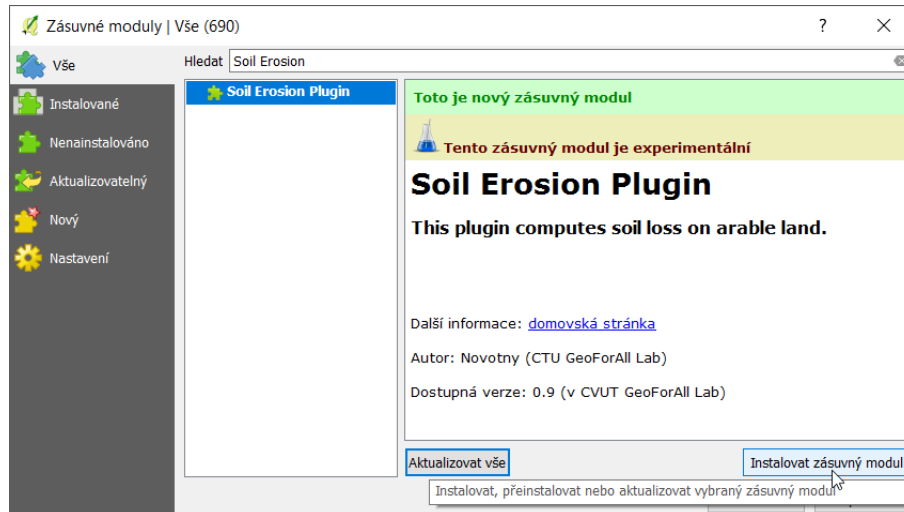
Zásuvné moduly | Vše (690)

?

Vše

Instalované

Nenainstalováno

Aktualizovatelný

Nový

Nastavení

Hledat Soil Erosion

Soil Erosion Plugin

Toto je nový zásuvný modul

Tento zásuvný modul je experimentální

Soil Erosion Plugin

This plugin computes soil loss on arable land.

Další informace: domovská stránka

Autor: Novotny (CTU GeoForAll Lab)

Dostupná verze: 0.9 (v CVUT GeoForAll Lab)

Aktualizovat vše

Instalovat zásuvný modul

Instalovat, přeinstalovat nebo aktualizovat vybraný zásuvný modul